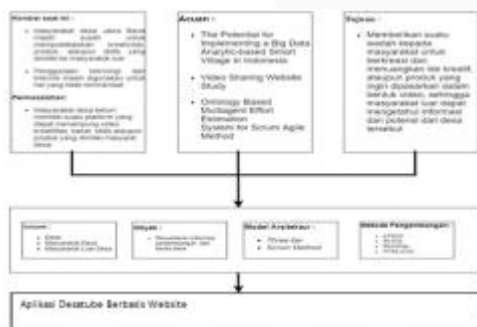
Kondisi saat ini :

- Masyarakat desa yang masih sulit untuk mempublikasikan kreativitas, potensi desa yang dimiliki ke masyarakat luar
- Penggunaan teknologi dan internet masih digunakan untuk hal yang kurang bermanfaat

Permasalahan :

- Masyarakat desa belum memiliki suatu platform yang dapat menampung video kreatifitas, bakat, serta produk yang dimiliki masyarakat desa

Acuan :

- The Potential for Implementing a Big Data Analytic-based Smart Village in Indonesia
- Video Sharing Website Study
- Ontology Based Multiagent Effort Estimation System for Scrum Agile Method

Tujuan :

- Memberikan suatu wadah kepada masyarakat untuk berkreasi dan menuangkan ide kreatif, ataupun produk yang ingin dipasarkan dalam bentuk video, sehingga masyarakat luar dapat mengetahui informasi dan potensi dari desa tersebut

Subjek :

- Desa
- Masyarakat Desa
- Masyarakat Luar Desa

Objek :

- Penyebaran informasi pengetahuan dari desa-desa

Model Arsitektur :

- Three-tier
- Scrum Method

Website Pengembangan :

- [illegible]
- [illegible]
- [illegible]
- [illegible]

Aplikasi Desatube Berbasis Website